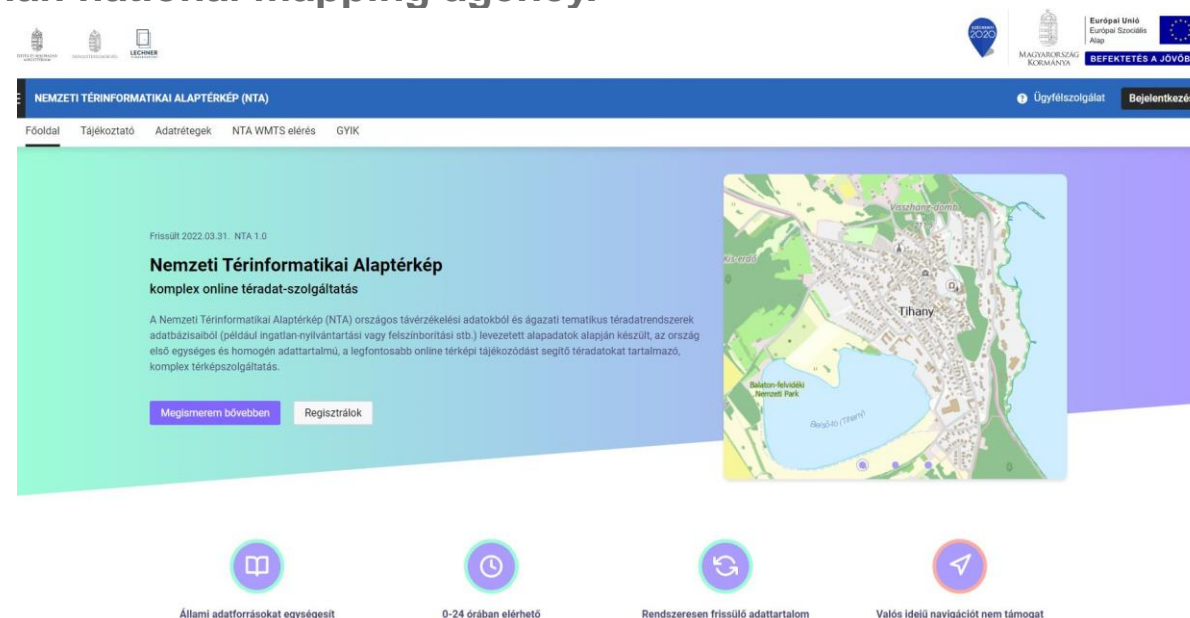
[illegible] national mapping agency.

LECHNER

SZÉCHENYI 2020

MAGYARORSZÁG KORMÁNYA

Európai Unió
Európai Szociális Alap

BEFEKTETÉS A JÖVŐB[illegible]

NEMZETI TÉRINFORMATIKAI ALAPTÉRKÉP (NTA)

Ügyfélszolgálat

Bejelentkez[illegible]

Főoldal Tájékoztató Adatrétegek NTA WMTS elérés GYIK

Frissült 2022.03.31. NTA 1.0

Nemzeti Térinformatikai Alaptérkép

komplex online téradat-szolgáltatás

A Nemzeti Térinformatikai Alaptérkép (NTA) országos távérzékelési adatokból és ágazati tematikus téradatrendszerek adatbázisaiból (például ingatlan-nyilvántartási vagy felszínborítási stb.) levezetett alapadatok alapján készült, az ország első egységes és homogén adattartalmú, a legfontosabb online térképi tájékozódást segítő téradatokat tartalmazó, komplex térképszolgáltatás.

Megismerem bővebben

Regisztrálok

Vaszhoně-domb

Tihany

Balaton-felvidéki Nemzeti Park

Belső-tó (Tihany)

Állami adatforrásokat egységesít

0-24 órában elérhető

Rendszeresen frissülő adattartalom

Valós idejű navigációt nem támogat